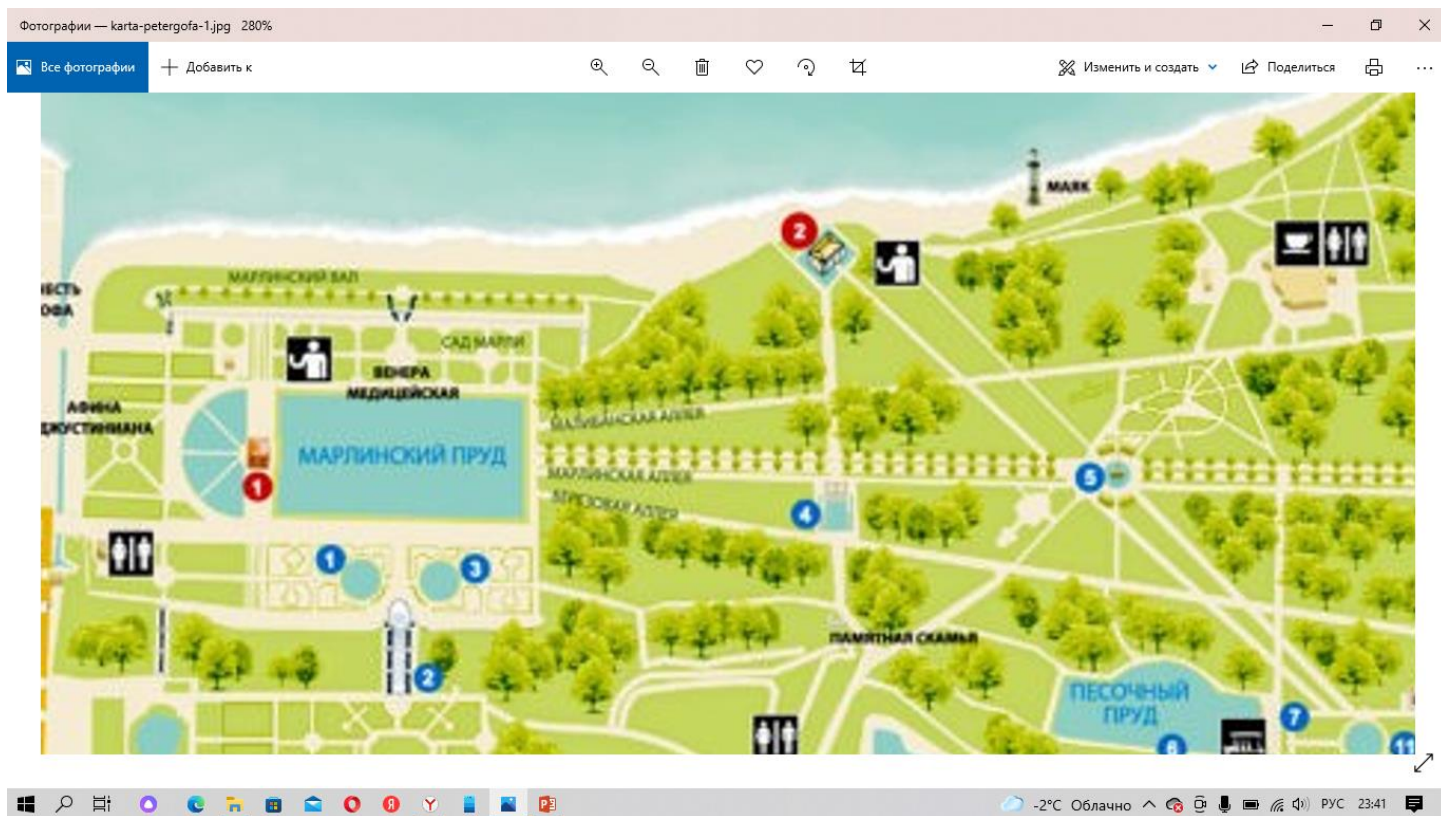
Фотографии — karta-petergofa-1.jpg 280%

Все фотографии
Добавить к
Изменить и создать
Поделиться

МАЯК
2
МАРЛИНСКИЙ ВАЛ
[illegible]ЕСТЬ
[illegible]ОФА
САД МАРЛИ
ВЕНЕРА МЕДИЦЕЙСКАЯ
АФИНА ДЖУСТИНИАНА
МАЛИБАНСКАЯ АЛЛЕЯ
МАРЛИНСКИЙ ПРУД
МАРЛИНСКАЯ АЛЛЕЯ
БЕРЕЗОВАЯ АЛЛЕЯ
1
5
4
1
3
2
ПАМЯТНАЯ СКАМЬЯ
ПЕСОЧНЫЙ ПРУД
7
6
11

-2°C Облачно
РУС 23:41